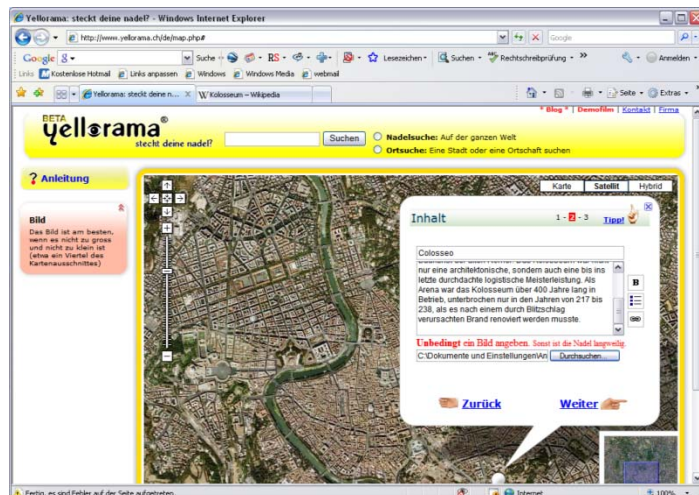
Yellorama: steckt deine nadel? - Windows Internet Explorer

http://www.yellorama.ch/de/map.php#

Google

Google Suche RS Lesezeichen Suchen Rechtschreibprüfung Anmelden

Links Kostenlose Hotmail Links anpassen Windows Windows Media webmail

Yellorama: steckt deine n... Kolosseum – Wikipedia

Seite Extras

* Blog * | Demofilm | Kontakt | Firma

BETA
yellorama®
steckt deine nadel?

Suchen

Nadelsuche: Auf der ganzen Welt
Ortsuche: Eine Stadt oder eine Ortschaft suchen

? Anleitung

Bild
Das Bild ist am besten, wenn es nicht zu gross und nicht zu klein ist (etwa ein Viertel des Kartenausschnittes)

Karte Satellit Hybrid

Inhalt

1 - 2 - 3 Tipp!

Colosseo

nur eine architektonische, sondern auch eine bis ins letzte durchdachte logistische Meisterleistung. Als Arena war das Kolosseum über 400 Jahre lang in Betrieb, unterbrochen nur in den Jahren von 217 bis 238, als es nach einem durch Blitzschlag verursachten Brand renoviert werden musste.

B

Unbedingt ein Bild angeben. Sonst ist die Nadel langweilig.

C:\Dokumente und Einstellungen\Ar Durchsuchen...

Zurück

Weiter

Fertig, es sind Fehler auf der Seite aufgetreten.

Internet

100%